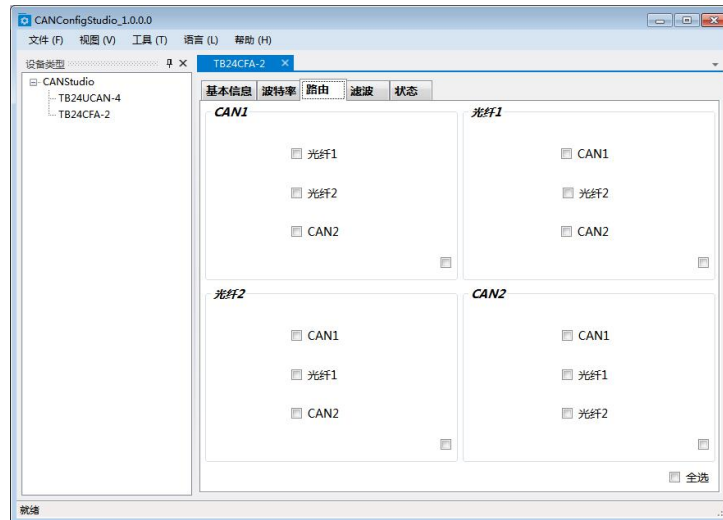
CANConfigStudio_1.0.0.0

文件 (F) 视图 (V) 工具 (T) 语言 (L) 帮助 (H)

设备类型 ₽ ✕

CANStudio
TB24UCAN-4
TB24CFA-2

TB24CFA-2 ✕

基本信息 波特率 路由 滤波 状态

CAN1
光纤1
光纤2
CAN2

光纤1
CAN1
光纤2
CAN2

光纤2
CAN1
光纤1
CAN2

CAN2
CAN1
光纤1
光纤2

全选

就绪